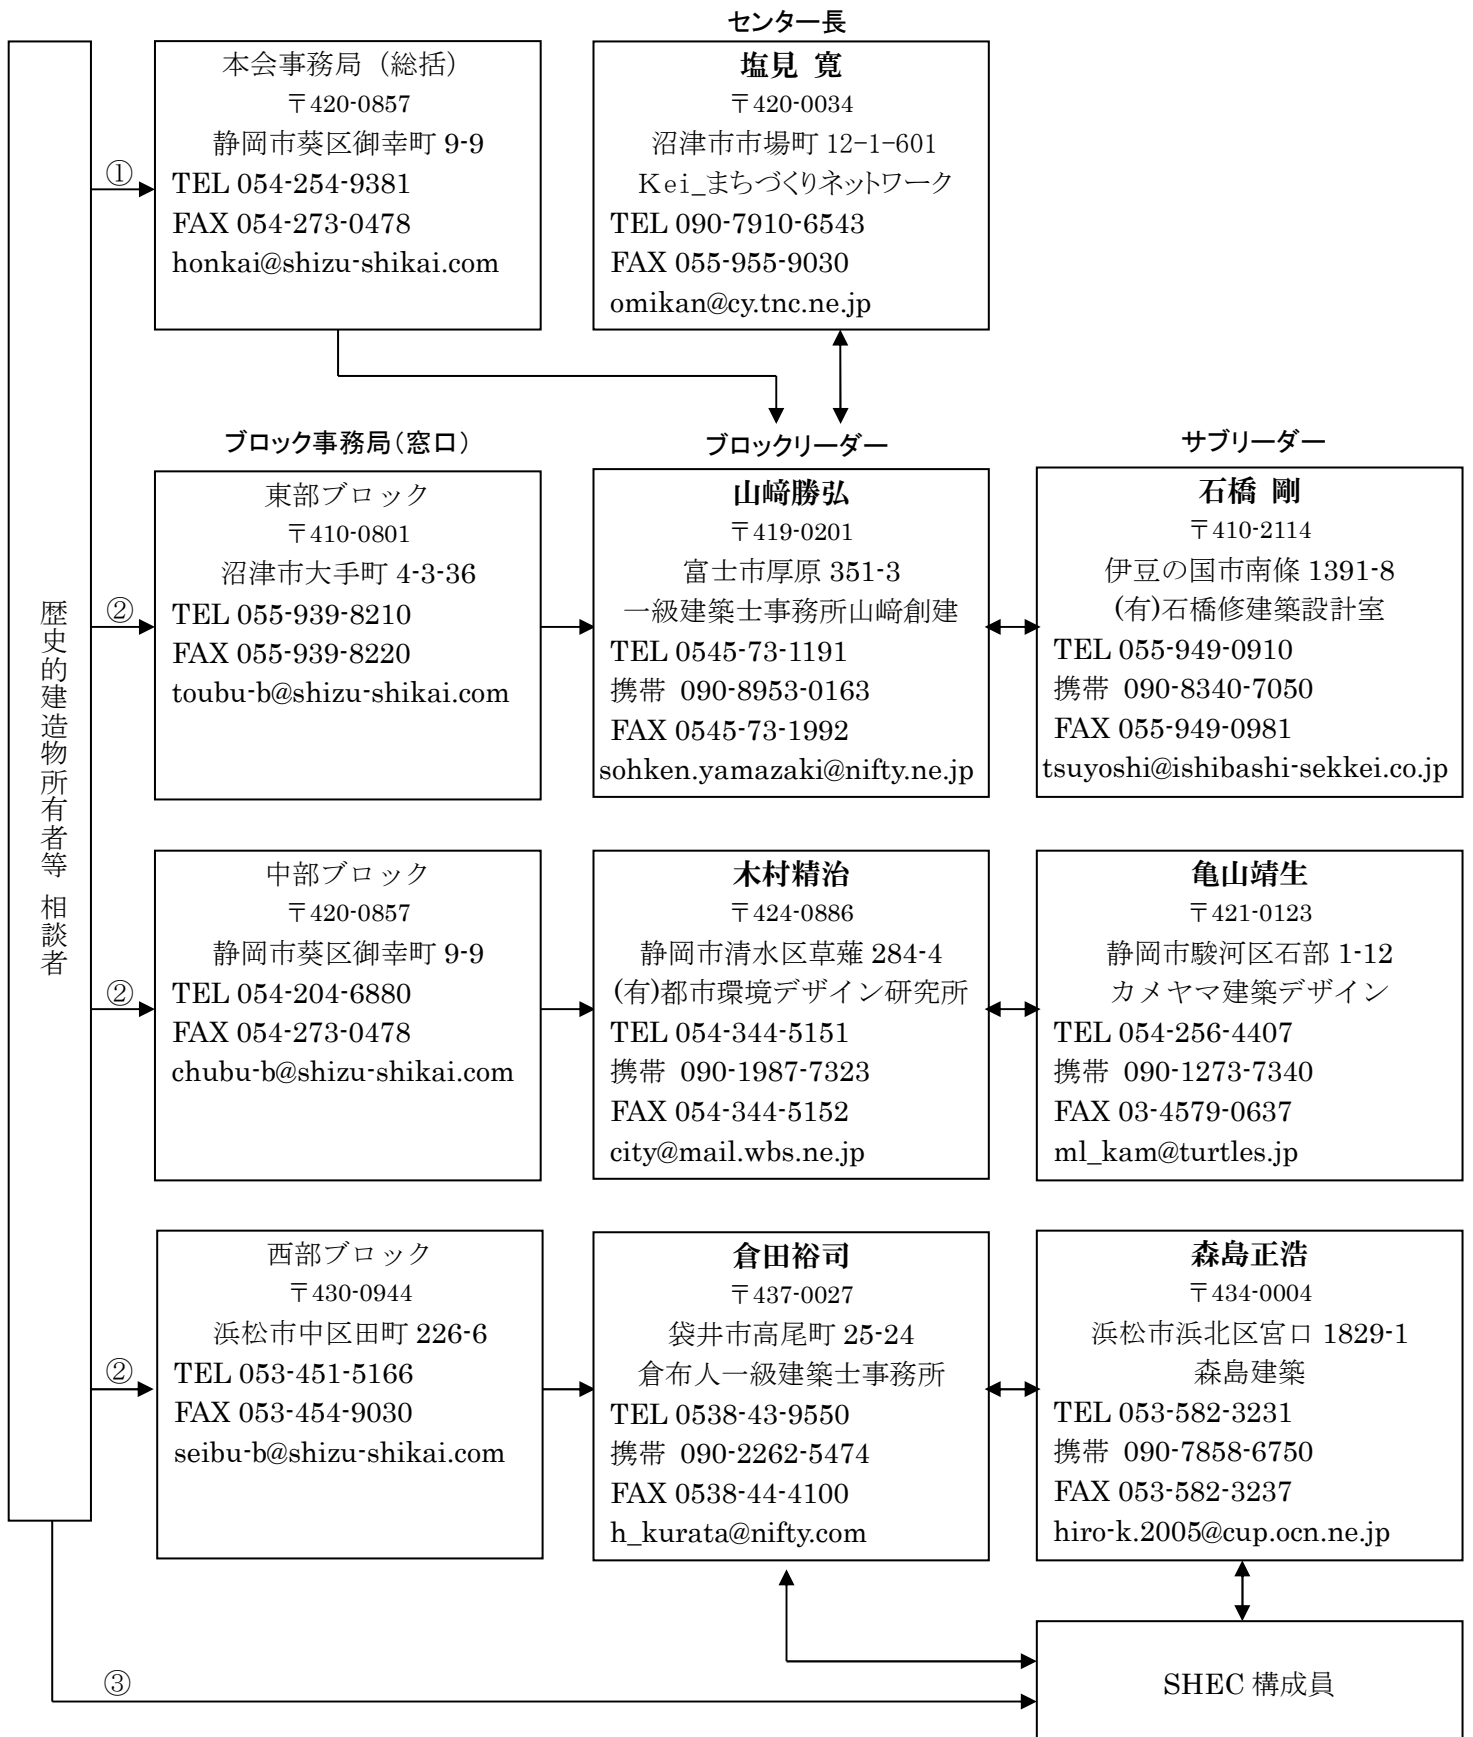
歴史的建造物所有者等 相談者

①

本会事務局（総括）
〒420-0857
静岡市葵区御幸町 9-9
TEL 054-254-9381
FAX 054-273-0478
honkai@shizu-shikai.com

センター長

塩見 寛
〒420-0034
沼津市市場町 12−1−601
Kei_まちづくりネットワーク
TEL 090-7910-6543
FAX 055-955-9030
omikan@cy.tnc.ne.jp

ブロック事務局（窓口）

ブロックリーダー

サブリーダー

②

東部ブロック
〒410-0801
沼津市大手町 4-3-36
TEL 055-939-8210
FAX 055-939-8220
toubu-b@shizu-shikai.com

山﨑勝弘
〒419-0201
富士市厚原 351-3
一級建築士事務所山﨑創建
TEL 0545-73-1191
携帯 090-8953-0163
FAX 0545-73-1992
sohken.yamazaki@nifty.ne.jp

石橋 剛
〒410-2114
伊豆の国市南條 1391-8
(有)石橋修建築設計室
TEL 055-949-0910
携帯 090-8340-7050
FAX 055-949-0981
tsuyoshi@ishibashi-sekkei.co.jp

②

中部ブロック
〒420-0857
静岡市葵区御幸町 9-9
TEL 054-204-6880
FAX 054-273-0478
chubu-b@shizu-shikai.com

木村精治
〒424-0886
静岡市清水区草薙 284-4
(有)都市環境デザイン研究所
TEL 054-344-5151
携帯 090-1987-7323
FAX 054-344-5152
city@mail.wbs.ne.jp

亀山靖生
〒421-0123
静岡市駿河区石部 1-12
カメヤマ建築デザイン
TEL 054-256-4407
携帯 090-1273-7340
FAX 03-4579-0637
ml_kam@turtles.jp

②

西部ブロック
〒430-0944
浜松市中区田町 226-6
TEL 053-451-5166
FAX 053-454-9030
seibu-b@shizu-shikai.com

倉田裕司
〒437-0027
袋井市高尾町 25-24
倉布人一級建築士事務所
TEL 0538-43-9550
携帯 090-2262-5474
FAX 0538-44-4100
h_kurata@nifty.com

森島正浩
〒434-0004
浜松市浜北区宮口 1829-1
森島建築
TEL 053-582-3231
携帯 090-7858-6750
FAX 053-582-3237
hiro-k.2005@cup.ocn.ne.jp

③

SHEC 構成員